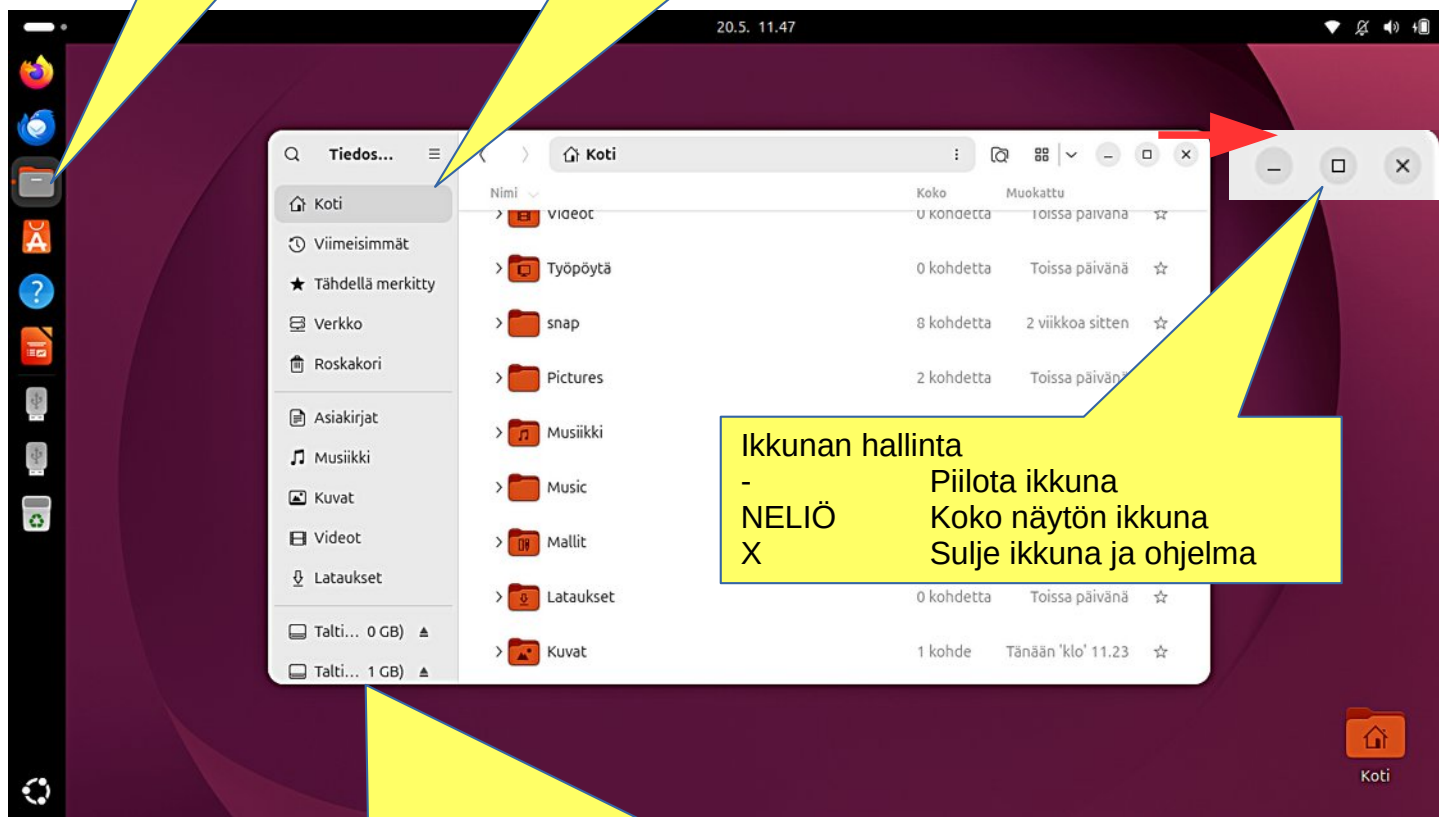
20.5. 11.47

Tiedos...

Koti

Nimi

Koko

Muokattu

Koti

Viimeisimmät

Tähdellä merkitty

Verkko

Roskakori

Asiakirjat

Musiikki

Kuvat

Videot

Lataukset

Talti... 0 GB)

Talti... 1 GB)

Videot 0 kohdetta Toissa päivänä

Työpöytä 0 kohdetta Toissa päivänä

snap 8 kohdetta 2 viikkoa sitten

Pictures 2 kohdetta Toissa päivänä

Musiikki

Music

Mallit

Lataukset 0 kohdetta Toissa päivänä

Kuvat 1 kohde Tänään 'klo' 11.23

Ikkunan hallinta
- Piilota ikkuna
NELIÖ Koko näytön ikkuna
X Sulje ikkuna ja ohjelma

Koti